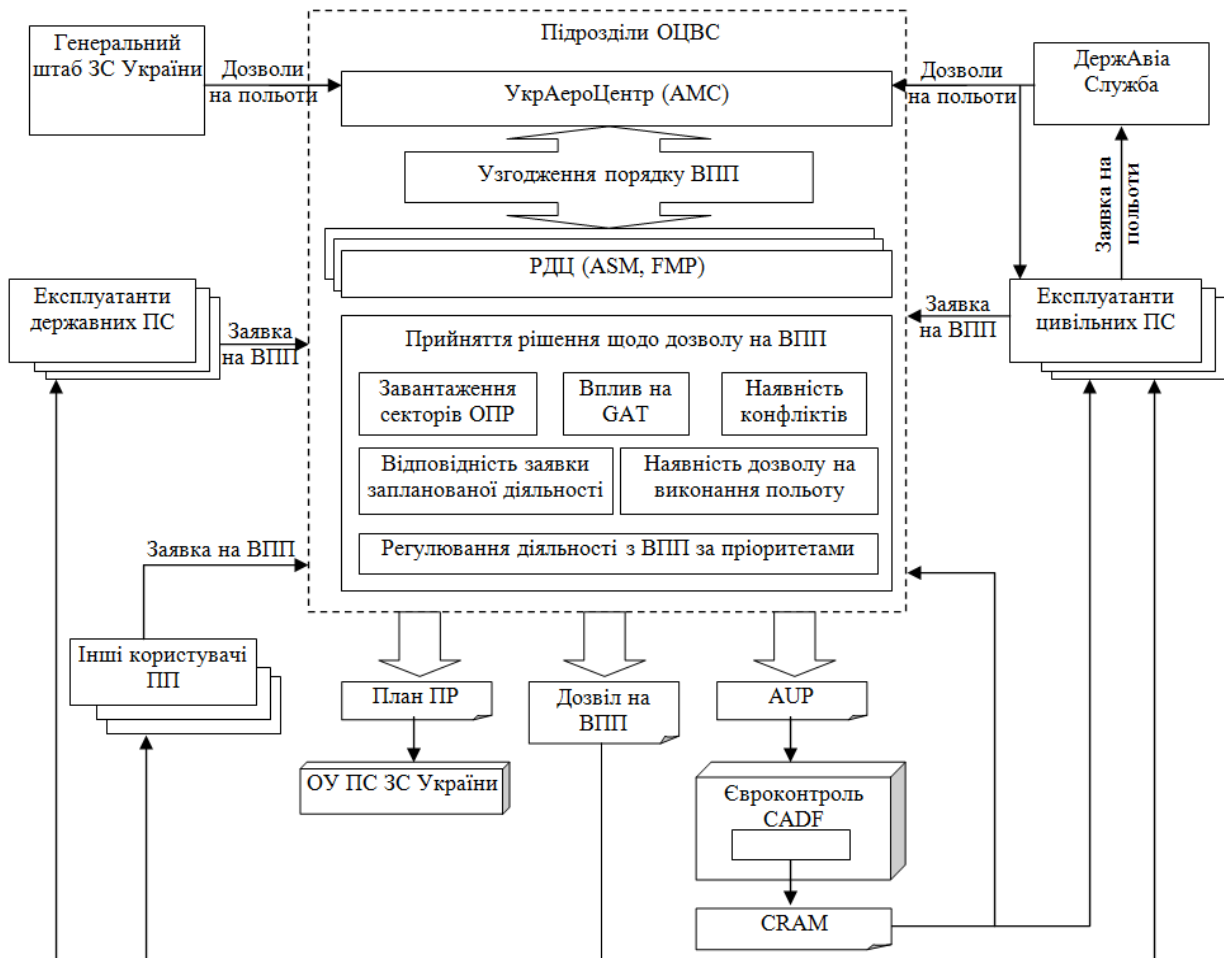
Генеральний штаб ЗС України

Дозволи на польоти

Підрозділи ОЦВС

УкрАероЦентр (АМС)

Дозволи на польоти

ДержАвіа Служба

Узгодження порядку ВПП

Заявка на польоти

РДЦ (ASM, FMP)

Експлуатанти державних ПС

Заявка на ВПП

Заявка на ВПП

Експлуатанти цивільних ПС

Прийняття рішення щодо дозволу на ВПП

Завантаження секторів ОПР

Вплив на GAT

Наявність конфліктів

Відповідність заявки запланованої діяльності

Наявність дозволу на виконання польоту

Регулювання діяльності з ВПП за пріоритетами

Заявка на ВПП

Інші користувачі ПП

План ПР

Дозвіл на ВПП

AUP

ОУ ПС ЗС України

Євроконтроль CADF

CRAM